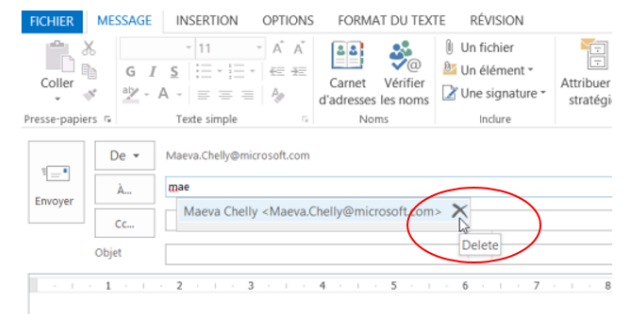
FICHIER MESSAGE INSERTION OPTIONS FORMAT DU TEXTE RÉVISION

Coller
Presse-papiers

11
A A
G I S
ab A
Texte simple

Carnet d'adresses
Vérifier les noms
Noms

Un fichier
Un élément
Une signature
Inclure

Attribuer stratégi

Envoyer

De
Maeva.Chelly@microsoft.com

À...
mae

Cc...
Maeva Chelly <Maeva.Chelly@microsoft.com>

Delete

Objet

1 2 3 4 5 6 7 8